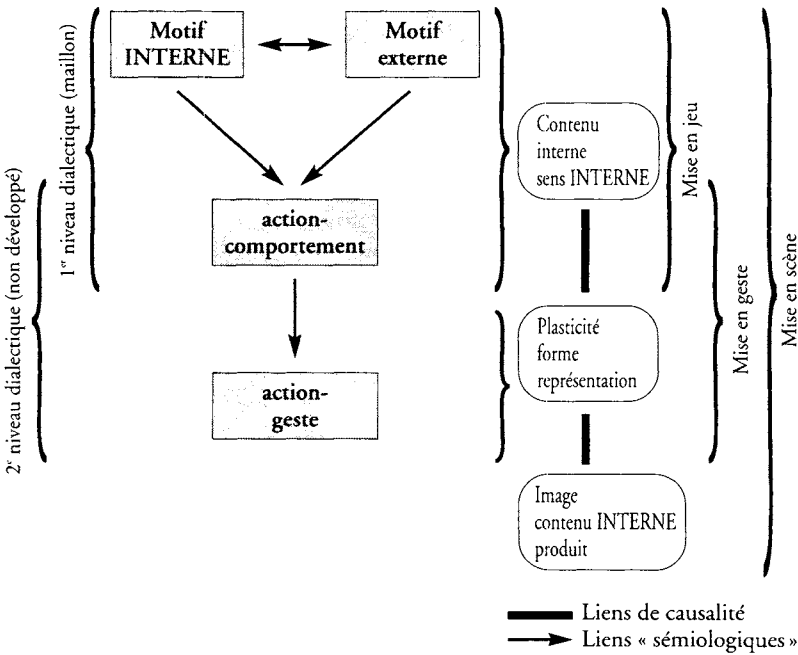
2$^e$ niveau dialectique (non développé)

1$^{er}$ niveau dialectique (maillon)

Motif INTERNE

Motif externe

action-comportement

action-geste

Contenu interne sens INTERNE

Plasticité forme représentation

Image contenu INTERNE produit

Mise en jeu

Mise en geste

Mise en scène

Liens de causalité

Liens « sémiologiques »